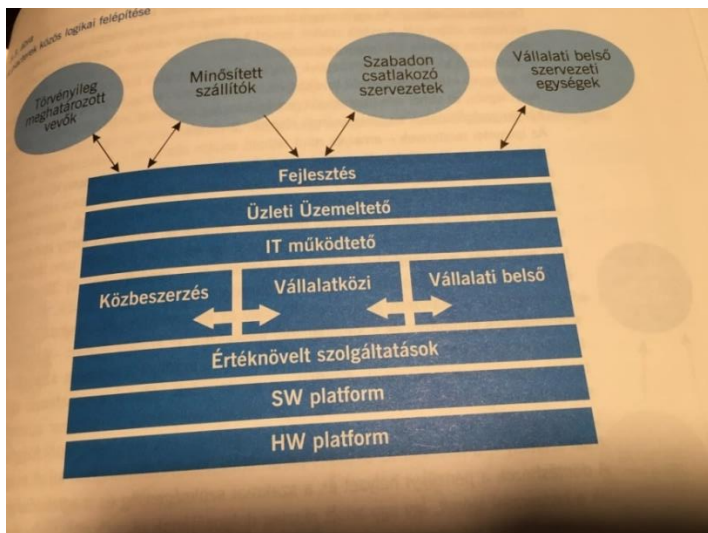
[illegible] közös logikai felépítése

Törvényileg meghatározott vevők

Minősített szállítók

Szabadon csatlakozó szervezetek

Vállalati belső szervezeti egységek

Fejlesztés

Üzleti Üzemeltető

IT működtető

Közbeszerzés

Vállalatközi

Vállalati belső

Értéknövelt szolgáltatások

SW platform

HW platform